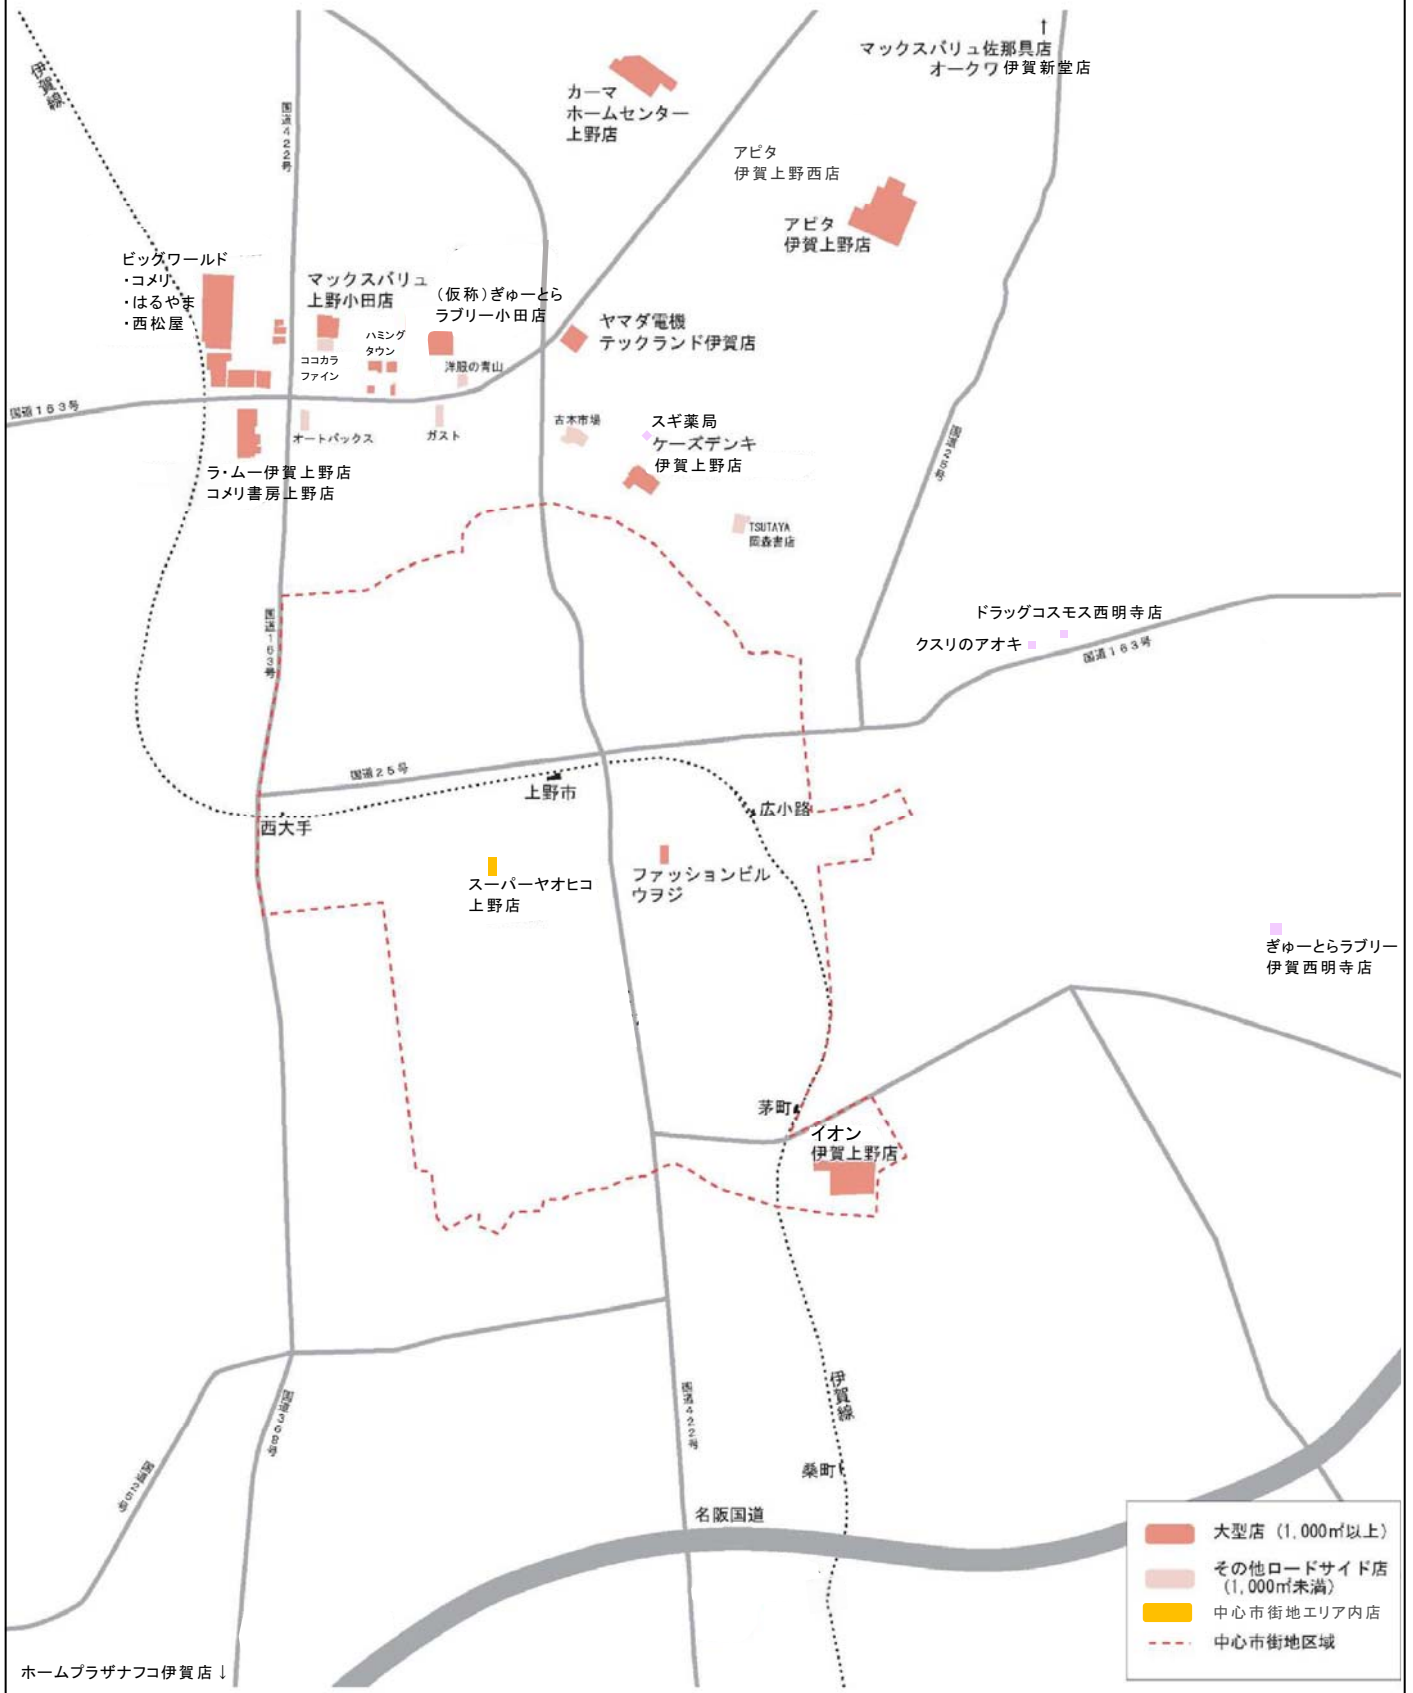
伊賀線

国道422号

↑
マックスバリュ佐那具店
オークワ伊賀新堂店

カーマ
ホームセンター
上野店

アピタ
伊賀上野西店

アピタ
伊賀上野店

ビッグワールド
・コメリ
・はるやま
・西松屋

マックスバリュ
上野小田店

（仮称）ぎゅーとら
ラブリー小田店

ヤマダ電機
テックランド伊賀店

ハミング
タウン

ココカラ
ファイン

洋服の青山

国道163号

オートバックス

ガスト

古本市場

スギ薬局
ケーズデンキ
伊賀上野店

ラ・ムー伊賀上野店
コメリ書房上野店

国道25号

TSUTAYA
田森書店

ドラッグコスモス西明寺店
クスリのアオキ

国道163号

国道163号

国道25号

上野市

広小路

西大手

スーパーヤオヒコ
上野店

ファッションビル
ウヲジ

ぎゅーとらラブリー
伊賀西明寺店

茅町

イオン
伊賀上野店

伊賀線

国道368号

国道422号

あやま街道

桑町

名阪国道

大型店（1,000㎡以上）
その他ロードサイド店（1,000㎡未満）
中心市街地エリア内店
中心市街地区域

ホームプラザナフコ伊賀店↓